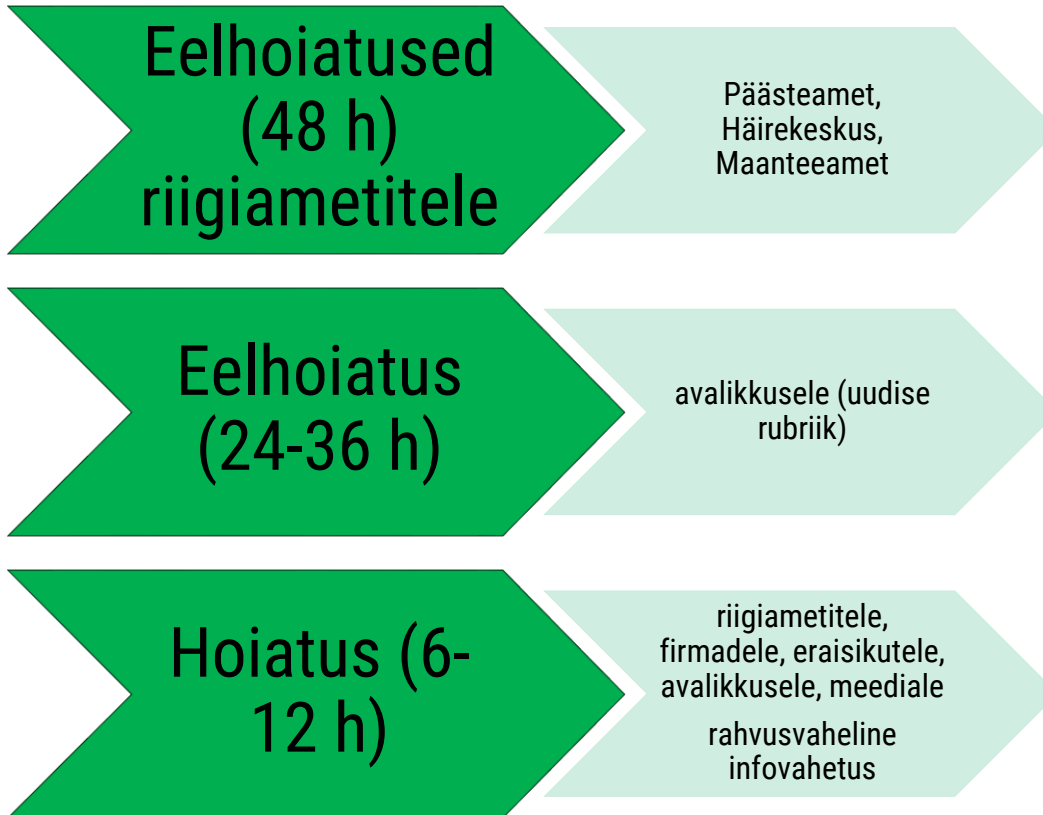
Eelhoiatused (48 h) riigiametitele

Päästeamet, Häirekeskus, Maanteeamet

Eelhoiatus (24-36 h)

avalikkusele (uudise rubriik)

Hoiatus (6-12 h)

riigiametitele, firmadele, eraisikutele, avalikkusele, meediale

rahvusvaheline infovahetus